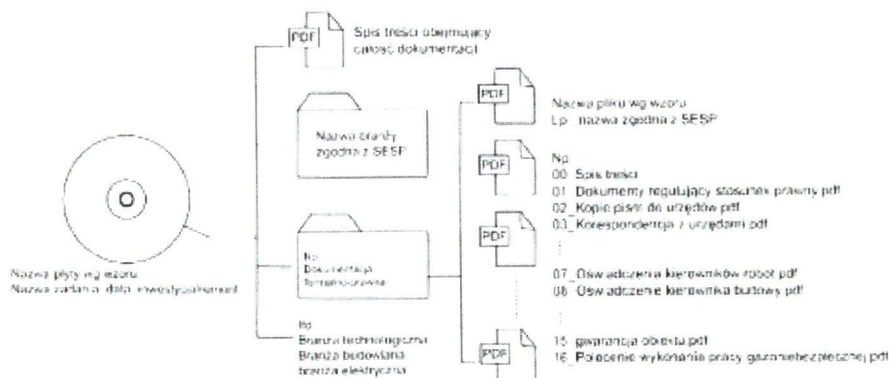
PDF
Spis treści obejmujący całość dokumentacji

Nazwa branży zgodna z SESP

PDF
Nazwa pliku wg wzoru
Lp _nazwa zgodna z SESP

PDF
Np
00_Spis treści
01_Dokumenty regulujący stosunek prawny.pdf
02_Kopie pism do urzędów.pdf
03_Korespondencja z urzędami.pdf

PDF

Np
Dokumentacja formalno-prawna

07_Oświadczenia kierowników robót.pdf
08_Oświadczenie kierownika budowy.pdf

Nazwa płyty wg wzoru
Nazwa zadania, data, inwestycja/numer

Np
Branża technologiczna
Branża budowlana
Branża elektryczna

PDF
15_gwarancja obiektu.pdf
16_Polecenie wykonania pracy gazoniebezpiecznej.pdf